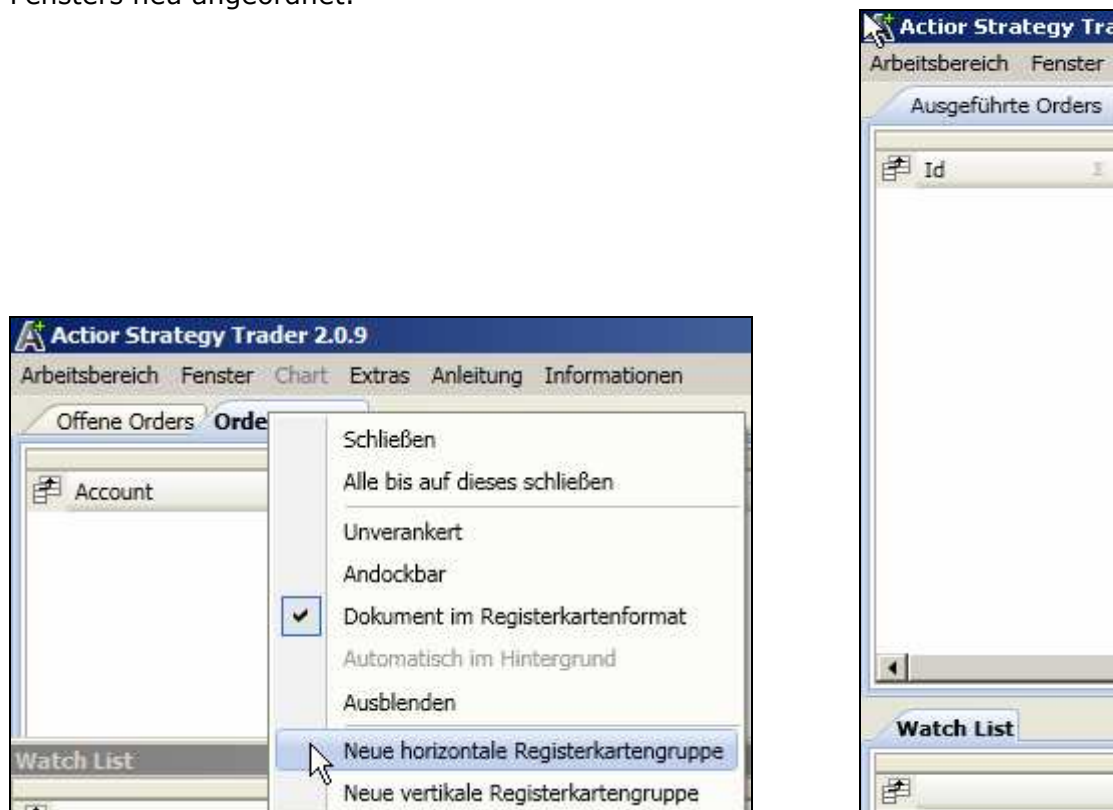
Fensters neu angeordnet.

Actior Strategy Trader 2.0.9
Arbeitsbereich Fenster Chart Extras Anleitung Informationen
Offene Orders Orde
Account
Watch List

Schließen
Alle bis auf dieses schließen
Unverankert
Andockbar
Dokument im Registerkartenformat
Automatisch im Hintergrund
Ausblenden
Neue horizontale Registerkartengruppe
Neue vertikale Registerkartengruppe

Actior Strategy Tra
Arbeitsbereich Fenster
Ausgeführte Orders
Id
Watch List